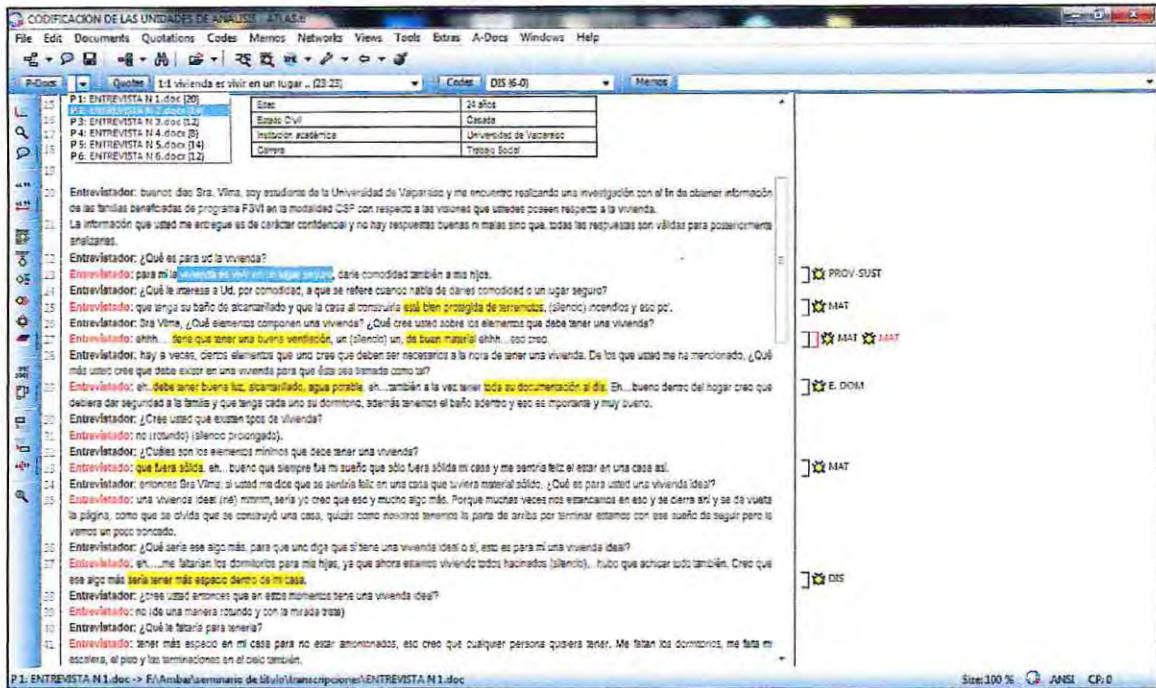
CODIFICACION DE LAS UNIDADES DE ANALISIS - ATLAS.ti

File Edit Documents Quotations Codes Memos Networks Views Tools Extras A-Docs Windows Help

P-Docs | Quotes | 1:1 vivienda es vivir en un lugar ... (23:23) | Codes | DIS {6-0} | Memos

P 1: ENTREVISTA N 1.doc {20}
P 2: ENTREVISTA N 2.docx {9}
P 3: ENTREVISTA N 3.doc {12}
P 4: ENTREVISTA N 4.docx {8}
P 5: ENTREVISTA N 5.doc {14}
P 6: ENTREVISTA N 6.docx {12}

| Edad | 24 años |
|---|---|
| Estado Civil | Casada |
| Institución académica | Universidad de Valparaíso |
| Carrera | Trabajo Social |

20 Entrevistador: buenos días Sra. Vilma, soy estudiante de la Universidad de Valparaíso y me encuentro realizando una investigación con el fin de obtener información de las familias beneficiadas de programa FSVI en la modalidad CSP con respecto a las visiones que ustedes poseen respecto a la vivienda.

21 La información que usted me entregue es de carácter confidencial y no hay respuestas buenas ni malas sino que, todas las respuestas son válidas para posteriormente analizarlas.

22 Entrevistador: ¿Qué es para ud la vivienda?

23 Entrevistado: para mí la vivienda es vivir en un lugar seguro, darle comodidad también a mis hijos.

24 Entrevistador: ¿Que le interesa a Ud. por comodidad, a qué se refiere cuando habla de darles comodidad o un lugar seguro?

25 Entrevistado: que tenga su baño de alcantarillado y que la casa al construirla esté bien protegida de terremotos, (silencio) incendios y eso po'.

26 Entrevistador: Sra Vilma, ¿Qué elementos componen una vivienda? ¿Qué cree usted sobre los elementos que debe tener una vivienda?

27 Entrevistado: ahhh... tiene que tener una buena ventilación, un (silencio) un, de buen material ahhh....eso creo.

28 Entrevistador: hay a veces, ciertos elementos que uno cree que deben ser necesarios a la hora de tener una vivienda. De los que usted me ha mencionado, ¿Qué más usted cree que debe existir en una vivienda para que ésta sea llamada como tal?

29 Entrevistado: eh..debe tener buena luz, alcantarillado, agua potable, eh....también a la vez tener toda su documentación al día. Eh....bueno dentro del hogar creo que debiera dar seguridad a la familia y que tenga cada uno su dormitorio, además tenemos el baño adentro y eso es importante y muy bueno.

30 Entrevistador: ¿Cree usted que existen tipos de vivienda?

31 Entrevistado: no (rotundo) (silencio prolongado).

32 Entrevistador: ¿Cuáles son los elementos mínimos que debe tener una vivienda?

33 Entrevistado: que fuera sólida, eh....bueno que siempre fue mi sueño que sólo fuera sólida mi casa y me sentiría feliz el estar en una casa así.

34 Entrevistador: entonces Sra Vilma, si usted me dice que se sentiría feliz en una casa que tuviera material sólido, ¿Qué es para usted una vivienda ideal?

35 Entrevistado: una vivienda ideal (ríe) mmmm, sería yo creo que eso y mucho algo más. Porque muchas veces nos estancamos en eso y se cierra ahí y se da vuelta la página, como que se olvida que se construyó una casa, quizás como nosotros tenemos la parte de arriba por terminar estamos con ese sueño de seguir pero lo vemos un poco truncado.

36 Entrevistador: ¿Qué sería ese algo más, para que uno diga que sí tiene una vivienda ideal o sí, esto es para mí una vivienda ideal?

37 Entrevistado: eh.....me faltarían los dormitorios para mis hijos, ya que ahora estamos viviendo todos hacinados (silencio)...hubo que achicar todo también. Creo que ese algo más sería tener más espacio dentro de mi casa.

38 Entrevistador: ¿cree usted entonces que en estos momentos tiene una vivienda ideal?

39 Entrevistado: no (de una manera rotunda y con la mirada triste)

40 Entrevistador: ¿Qué le faltaría para tenerla?

41 Entrevistado: tener más espacio en mi casa para no estar amontonados, eso creo que cualquier persona quisiera tener. Me faltan los dormitorios, me falta mi escalera, el piso y las terminaciones en el piso también.

PROV-SUST
MAT
MAT MAT
E. DOM
MAT
DIS

P 1: ENTREVISTA N 1.doc -> F:\Ambar\seminario de titulo\transcripciones\ENTREVISTA N 1.doc
Size:100 % ANSI CP:0